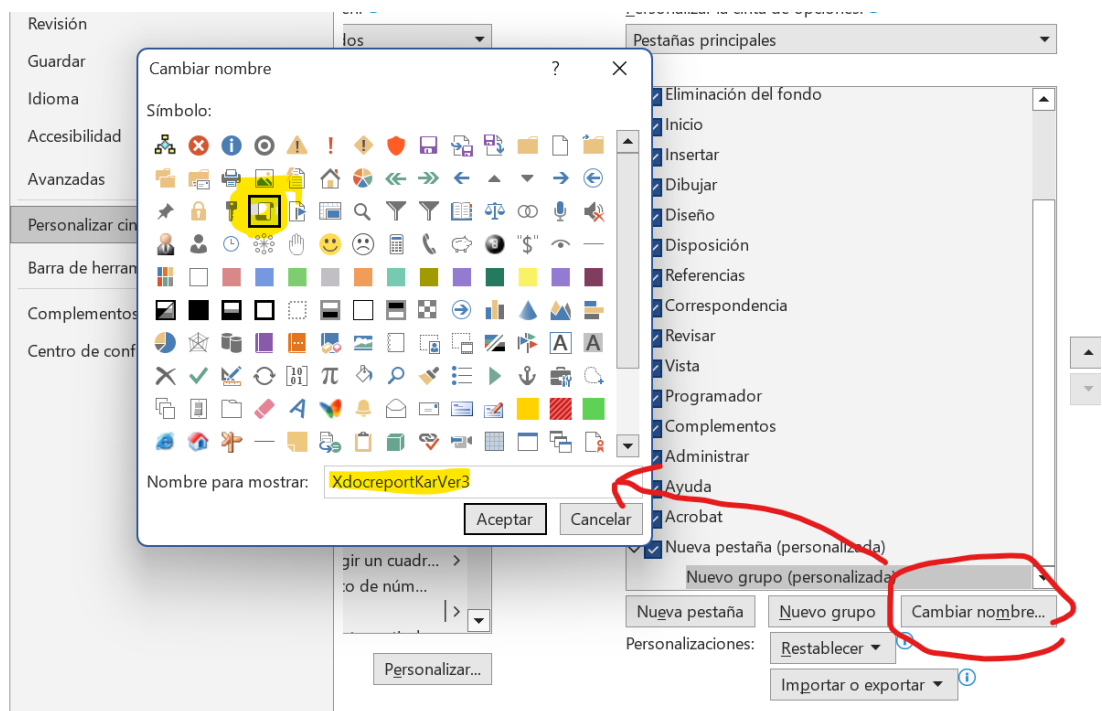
Revisión
Guardar
Idioma
Accesibilidad
Avanzadas
Personalizar cin
Barra de herram
Complementos
Centro de conf

dos

Cambiar nombre
?
Símbolo:
"$"
Nombre para mostrar: XdocreportKarVer3
Aceptar
Cancelar

gir un cuadr...
o de núm...
Personalizar...

Pestañas principales
Eliminación del fondo
Inicio
Insertar
Dibujar
Diseño
Disposición
Referencias
Correspondencia
Revisar
Vista
Programador
Complementos
Administrar
Ayuda
Acrobat
Nueva pestaña (personalizada)
Nuevo grupo (personalizada)
Nueva pestaña
Nuevo grupo
Cambiar nombre...
Personalizaciones:
Restablecer
Importar o exportar